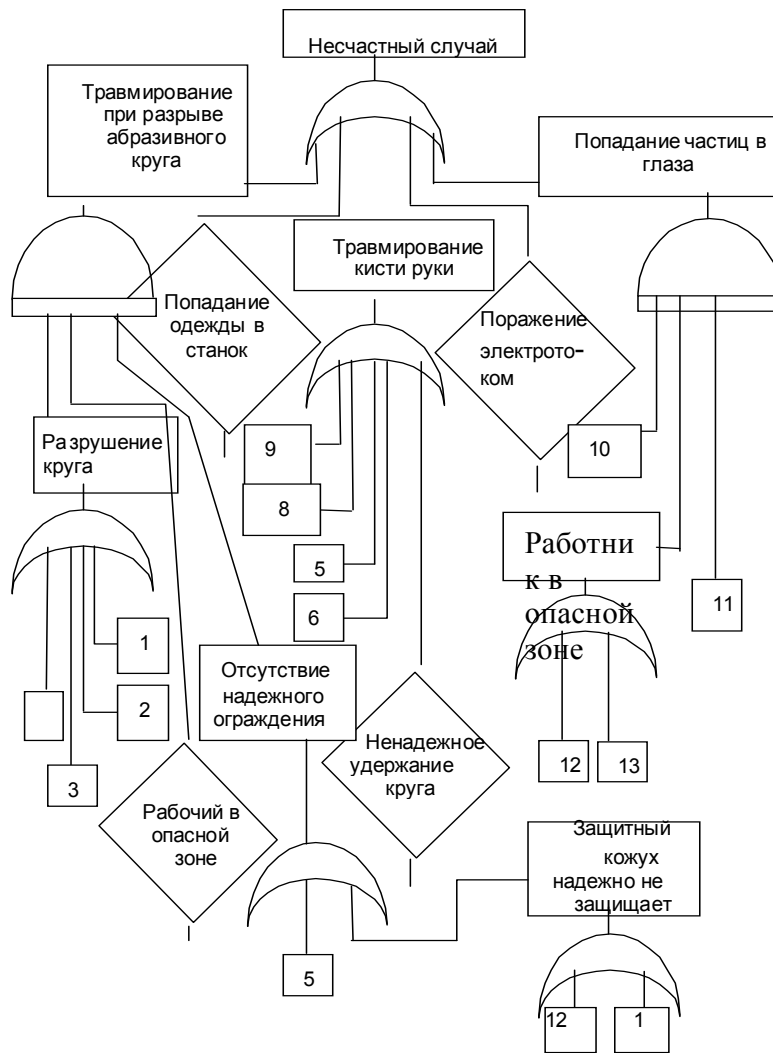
Несчастный случай

Травмирование при разрыве абразивного круга

Попадание частиц в глаза

Травмирование кисти руки

Попадание одежды в станок

Поражение электротоком

Разрушение круга

9

8

10

Работник в опасной зоне

5

6

11

1

2

Отсутствие надежного ограждения

Ненадежное удержание круга

12

13

3

Рабочий в опасной зоне

Защитный кожух надежно не защищает

5

12

1